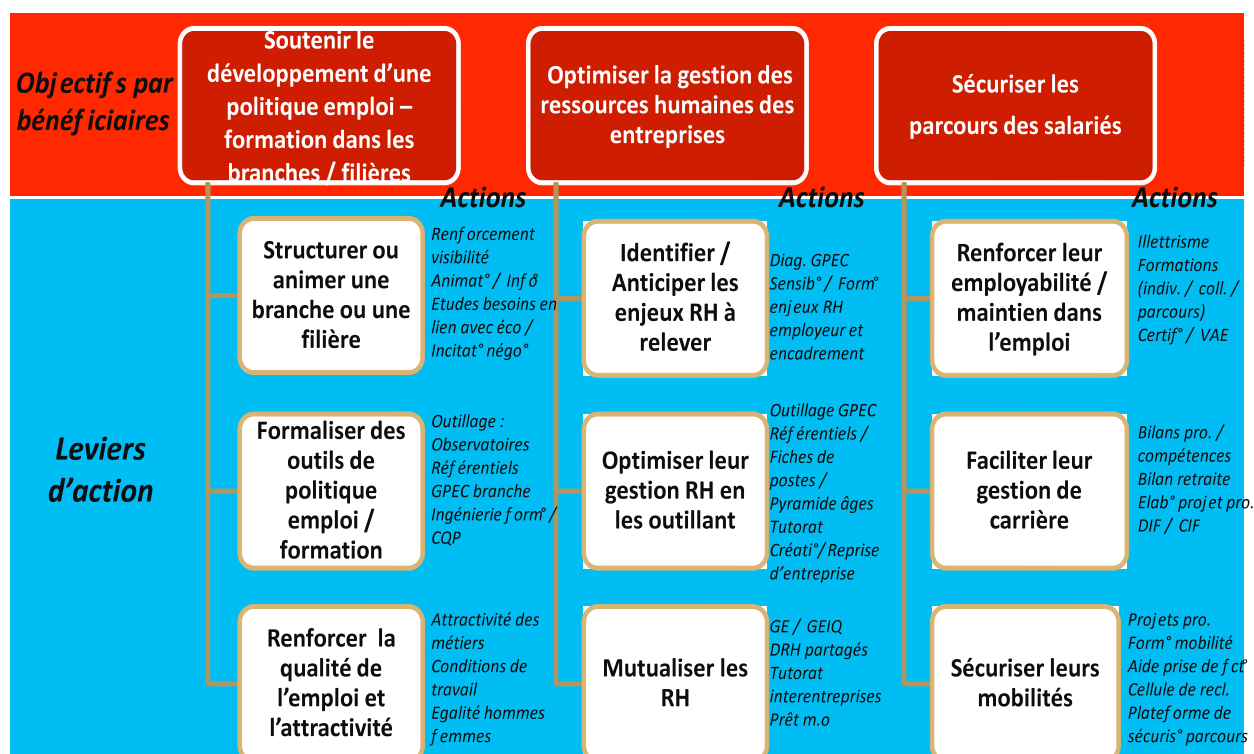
Objectif s par bénéf iciaires

Soutenir le développement d'une politique emploi – formation dans les branches / filières

Optimiser la gestion des ressources humaines des entreprises

Sécuriser les parcours des salariés

Leviers d'action

Actions

Structurer ou animer une branche ou une filière

Renf orcement visibilité
Animat° / Inf o
Etudes besoins en lien avec éco / Incitat° négo°

Formaliser des outils de politique emploi / formation

Outillage : Observatoires
Réf érentiels
GPEC branche
Ingénierie f orm° / CQP

Renforcer la qualité de l'emploi et l'attractivité

Attractivité des métiers
Conditions de travail
Egalité hommes f emmes

Actions

Identifier / Anticiper les enjeux RH à relever

Diag. GPEC
Sensib° / Form° enjeux RH employeur et encadrement

Optimiser leur gestion RH en les outillant

Outillage GPEC
Réf érentiels / Fiches de postes / Pyramide âges
Tutorat
Créati°/ Reprise d'entreprise

Mutualiser les RH

GE / GEIQ
DRH partagés
Tutorat interentreprises
Prêt m.o

Actions

Renforcer leur employabilité / maintien dans l'emploi

Illettrisme
Formations (indiv. / coll. / parcours)
Certif° / VAE

Faciliter leur gestion de carrière

Bilans pro. / compétences
Bilan retraite
Elab° proj et pro.
DIF / CIF

Sécuriser leurs mobilités

Proj ets pro.
Form° mobilité
Aide prise de f ct°
Cellule de recl.
Platef orme de sécuris° parcours